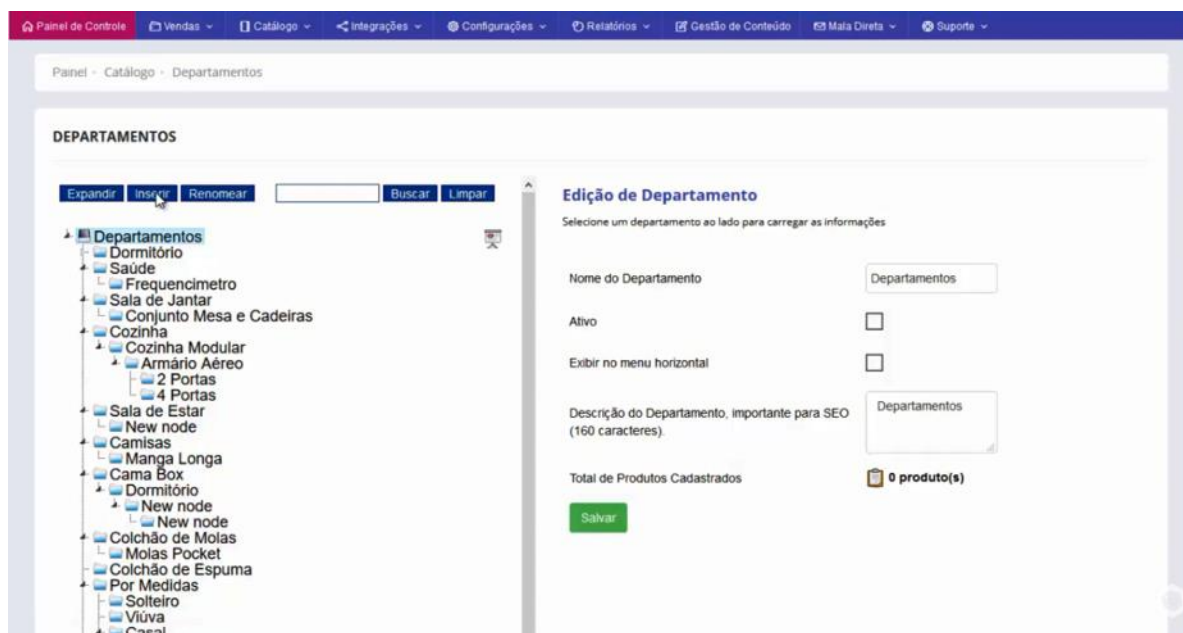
Painel de Controle Vendas Catálogo Integrações Configurações Relatórios Gestão de Conteúdo Mala Direta Suporte

Painel - Catálogo - Departamentos

DEPARTAMENTOS

Expandir Inserir Renomear Buscar Limpar

Departamentos
Dormitório
Saúde
Frequencimetro
Sala de Jantar
Conjunto Mesa e Cadeiras
Cozinha
Cozinha Modular
Armário Aéreo
2 Portas
4 Portas
Sala de Estar
New node
Camisas
Manga Longa
Cama Box
Dormitório
New node
New node
Colchão de Molas
Molas Pocket
Colchão de Espuma
Por Medidas
Solteiro
Viúva
Casal

Edição de Departamento

Selecione um departamento ao lado para carregar as informações

Nome do Departamento
Departamentos

Ativo

Exibir no menu horizontal

Descrição do Departamento, importante para SEO (160 caracteres).
Departamentos

Total de Produtos Cadastrados
0 produto(s)

Salvar